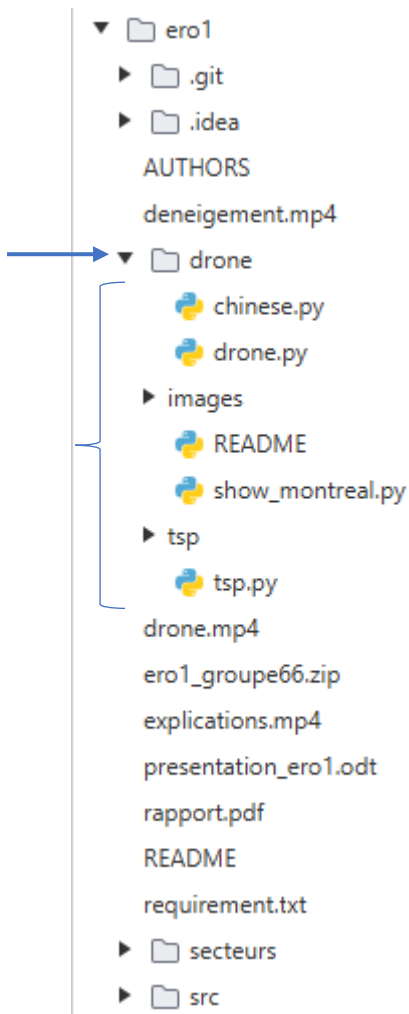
ero1
.git
.idea
AUTHORS
deneigement.mp4
drone
chinese.py
drone.py
images
README
show_montreal.py
tsp
tsp.py
drone.mp4
ero1_groupe66.zip
explications.mp4
presentation_ero1.odt
rapport.pdf
README
requirement.txt
secteurs
src